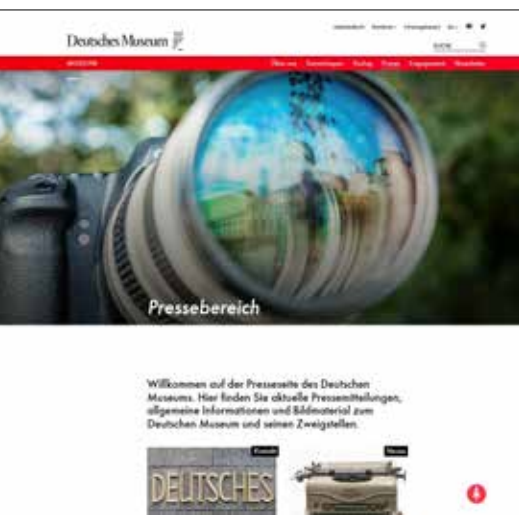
Deutsches Museum

Pressebereich

Willkommen auf der Presseseite des Deutschen Museums. Hier finden Sie aktuelle Pressemitteilungen, allgemeine Informationen und Bildmaterial zum Deutschen Museum und seinen Zweigstellen.

DEUTSCHES